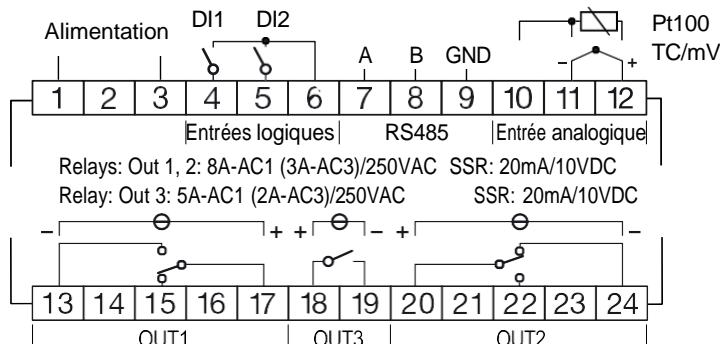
Alimentation DI1 DI2 Pt100 TC/mV

A B GND

– +

1 2 3 4 5 6 7 8 9 10 11 12

Entrées logiques RS485 Entrée analogique

Relays: Out 1, 2: 8A-AC1 (3A-AC3)/250VAC SSR: 20mA/10VDC

Relay: Out 3: 5A-AC1 (2A-AC3)/250VAC SSR: 20mA/10VDC

– + + – + –

13 14 15 16 17 18 19 20 21 22 23 24

OUT1 OUT3 OUT2